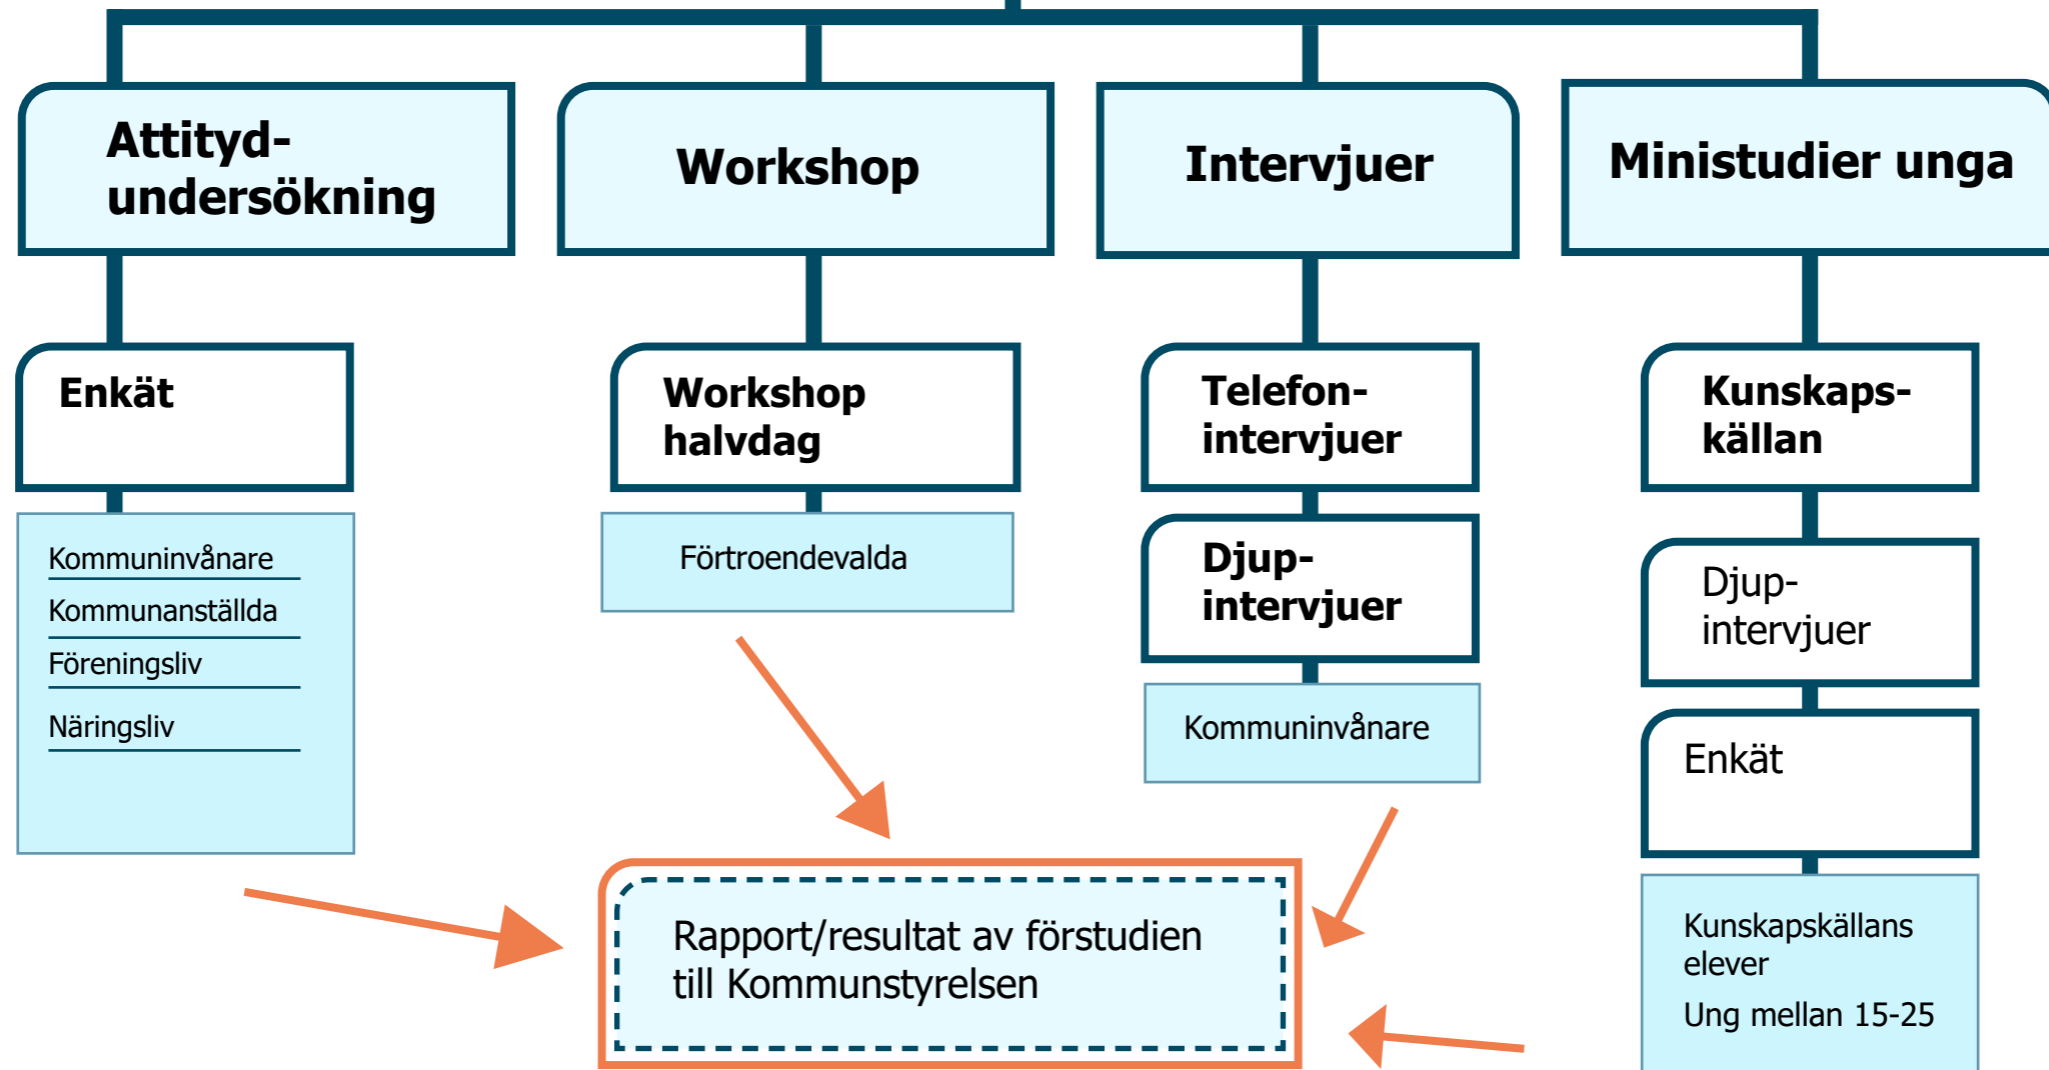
Attityd-undersökning

Workshop

Intervjuer

Ministudier unga

Enkät

Kommuninvånare
Kommunanställda
Föreningsliv
Näringsliv

Workshop halvdag

Förtroendevalda

Telefon-intervjuer

Djup-intervjuer

Kommuninvånare

Kunskaps-källan

Djup-intervjuer

Enkät

Kunskapskällans elever
Ung mellan 15-25

Rapport/resultat av förstudien till Kommunstyrelsen